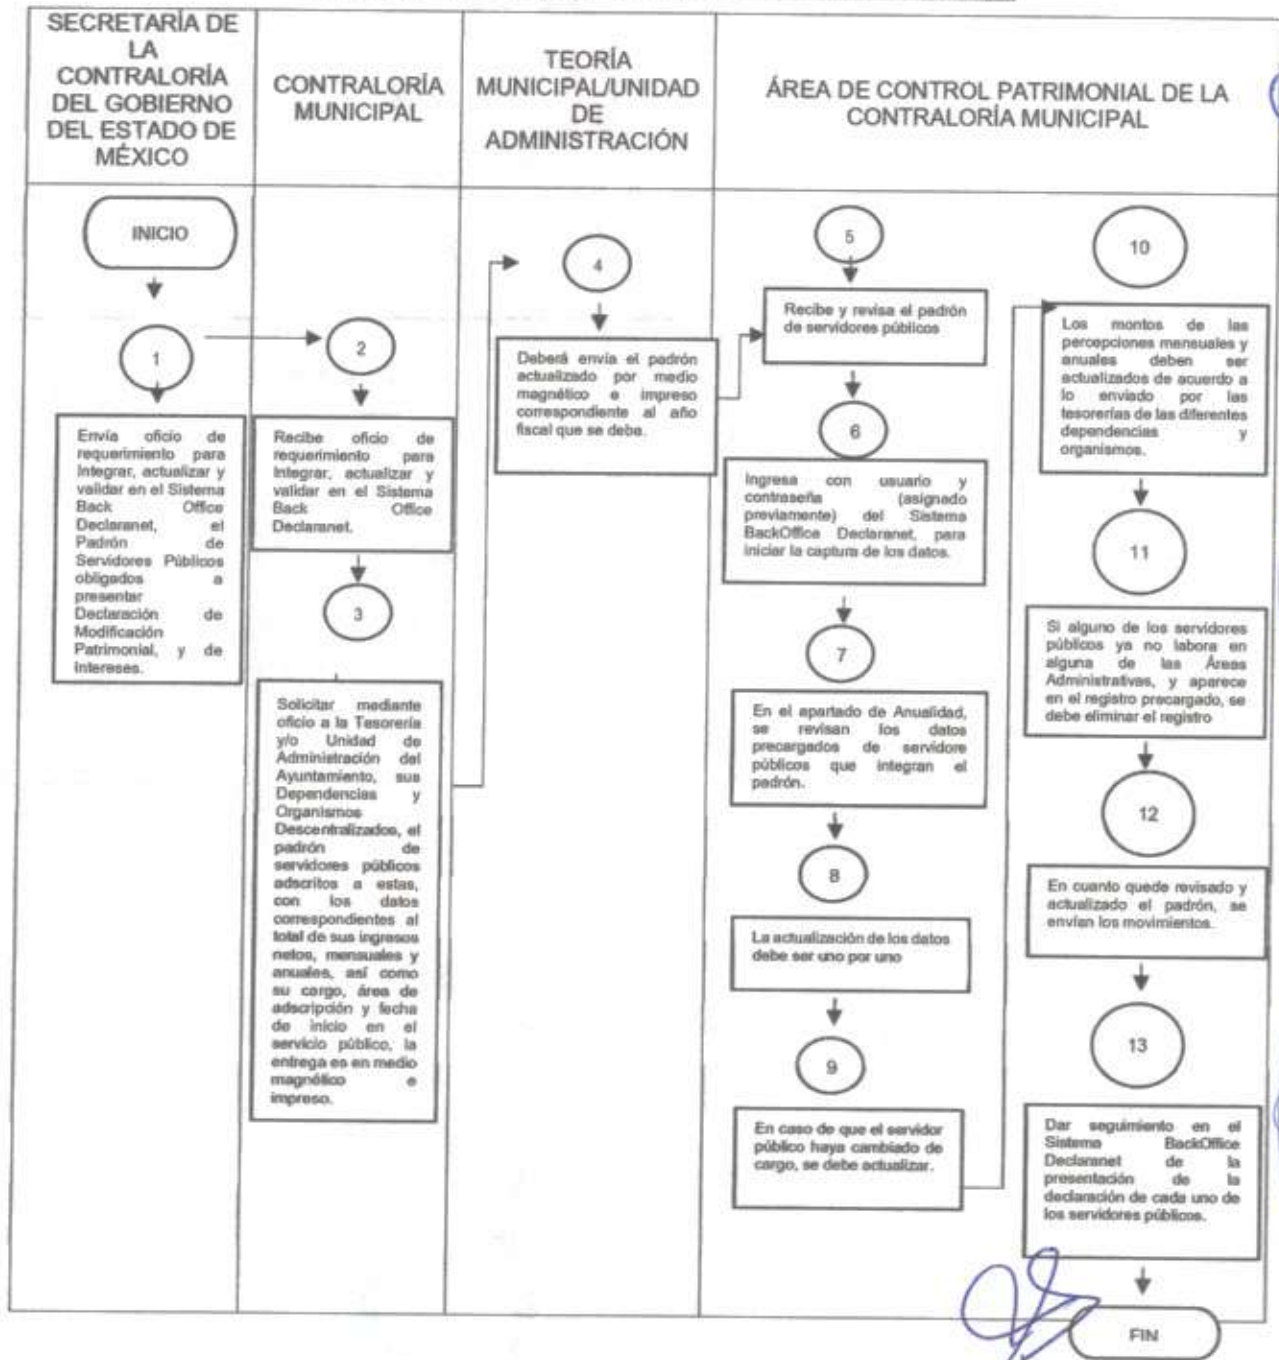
SECRETARÍA DE LA CONTRALORÍA DEL GOBIERNO DEL ESTADO DE MÉXICO

CONTRALORÍA MUNICIPAL

TEORÍA MUNICIPAL/UNIDAD DE ADMINISTRACIÓN

ÁREA DE CONTROL PATRIMONIAL DE LA CONTRALORÍA MUNICIPAL

INICIO

1

Envía oficio de requerimiento para Integrar, actualizar y validar en el Sistema Back Office Declaranet, el Padrón de Servidores Públicos obligados a presentar Declaración de Modificación Patrimonial, y de Intereses.

2

Recibe oficio de requerimiento para Integrar, actualizar y validar en el Sistema Back Office Declaranet.

3

Solicitar mediante oficio a la Tesorería y/o Unidad de Administración del Ayuntamiento, sus Dependencias y Organismos Descentralizados, el padrón de servidores públicos adscritos a estas, con los datos correspondientes al total de sus ingresos netos, mensuales y anuales, así como su cargo, área de adscripción y fecha de inicio en el servicio público, la entrega es en medio magnético e impreso.

4

Deberá envía el padrón actualizado por medio magnético e impreso correspondiente al año fiscal que se deba.

5

Recibe y revisa el padrón de servidores públicos

6

Ingresa con usuario y contraseña (asignado previamente) del Sistema BackOffice Declaranet, para iniciar la captura de los datos.

7

En el apartado de Anualidad, se revisan los datos precargados de servidore públicos que integran el padrón.

8

La actualización de los datos debe ser uno por uno

9

En caso de que el servidor público haya cambiado de cargo, se debe actualizar.

10

Los montos de las percepciones mensuales y anuales deben ser actualizados de acuerdo a lo enviado por las tesorerías de las diferentes dependencias y organismos.

11

Si alguno de los servidores públicos ya no labora en alguna de las Áreas Administrativas, y aparece en el registro precargado, se debe eliminar el registro

12

En cuanto quede revisado y actualizado el padrón, se envían los movimientos.

13

Dar seguimiento en el Sistema BackOffice Declaranet de la presentación de la declaración de cada uno de los servidores públicos.

FIN